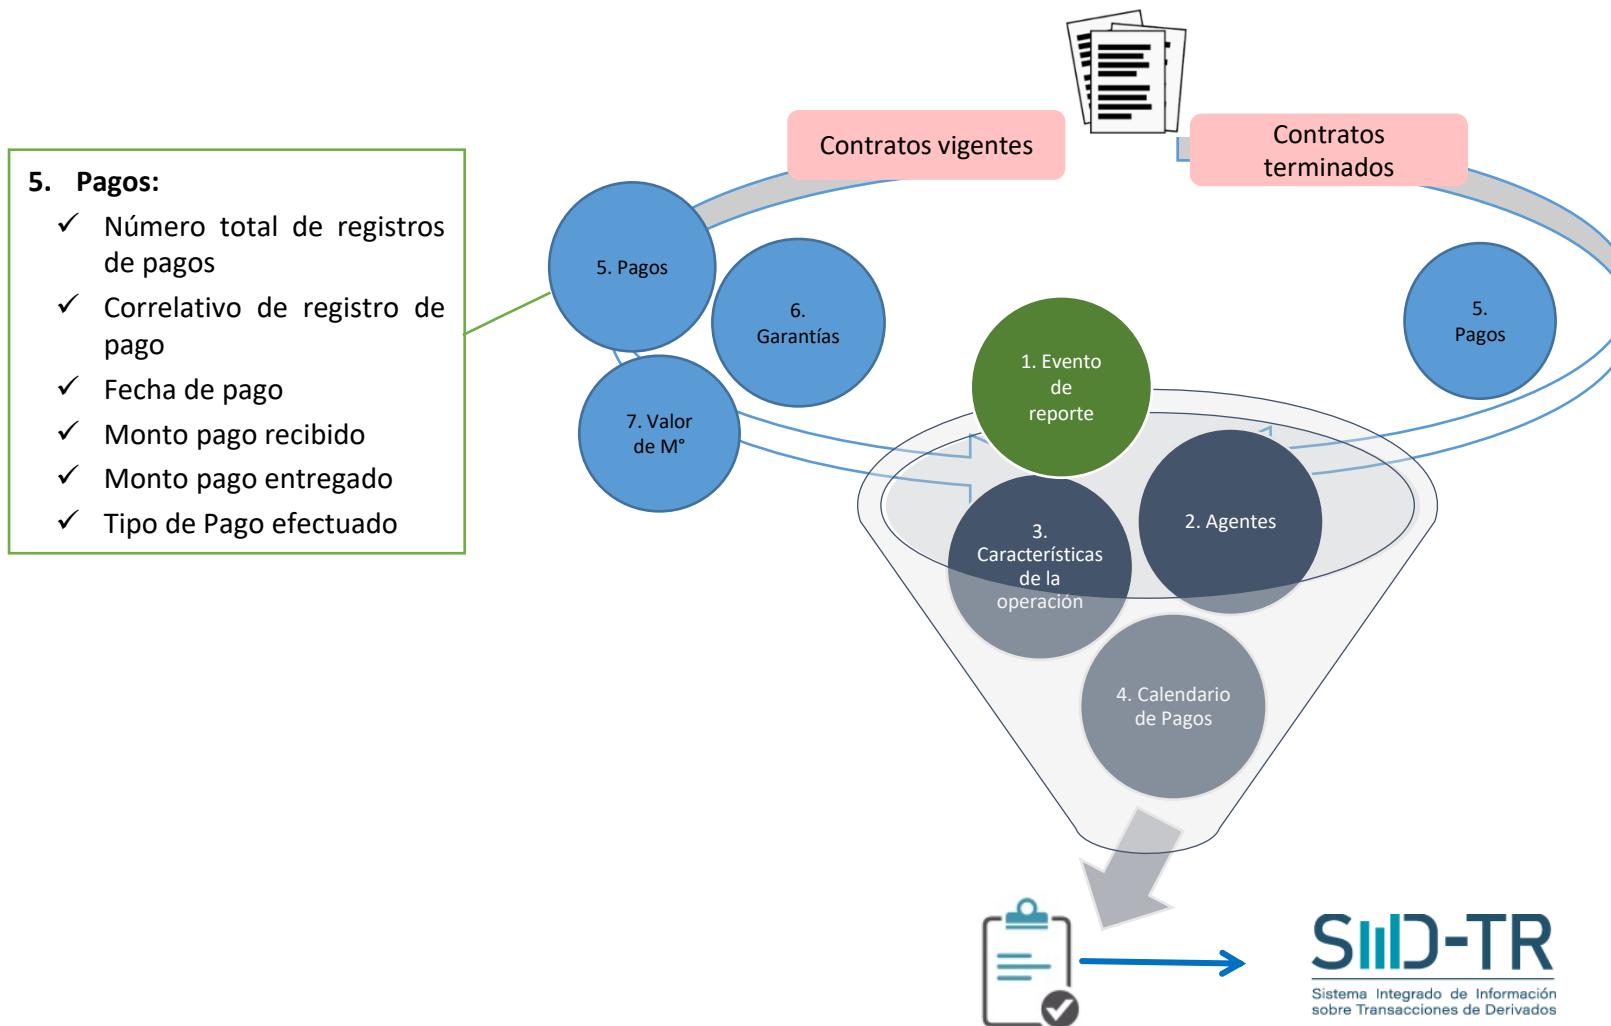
5. Pagos:

✓ Número total de registros de pagos
✓ Correlativo de registro de pago
✓ Fecha de pago
✓ Monto pago recibido
✓ Monto pago entregado
✓ Tipo de Pago efectuado

Contratos vigentes

Contratos terminados

5. Pagos

6. Garantías

7. Valor de M°

1. Evento de reporte

5. Pagos

3. Características de la operación

2. Agentes

4. Calendario de Pagos

SIID-TR
Sistema Integrado de Información sobre Transacciones de Derivados